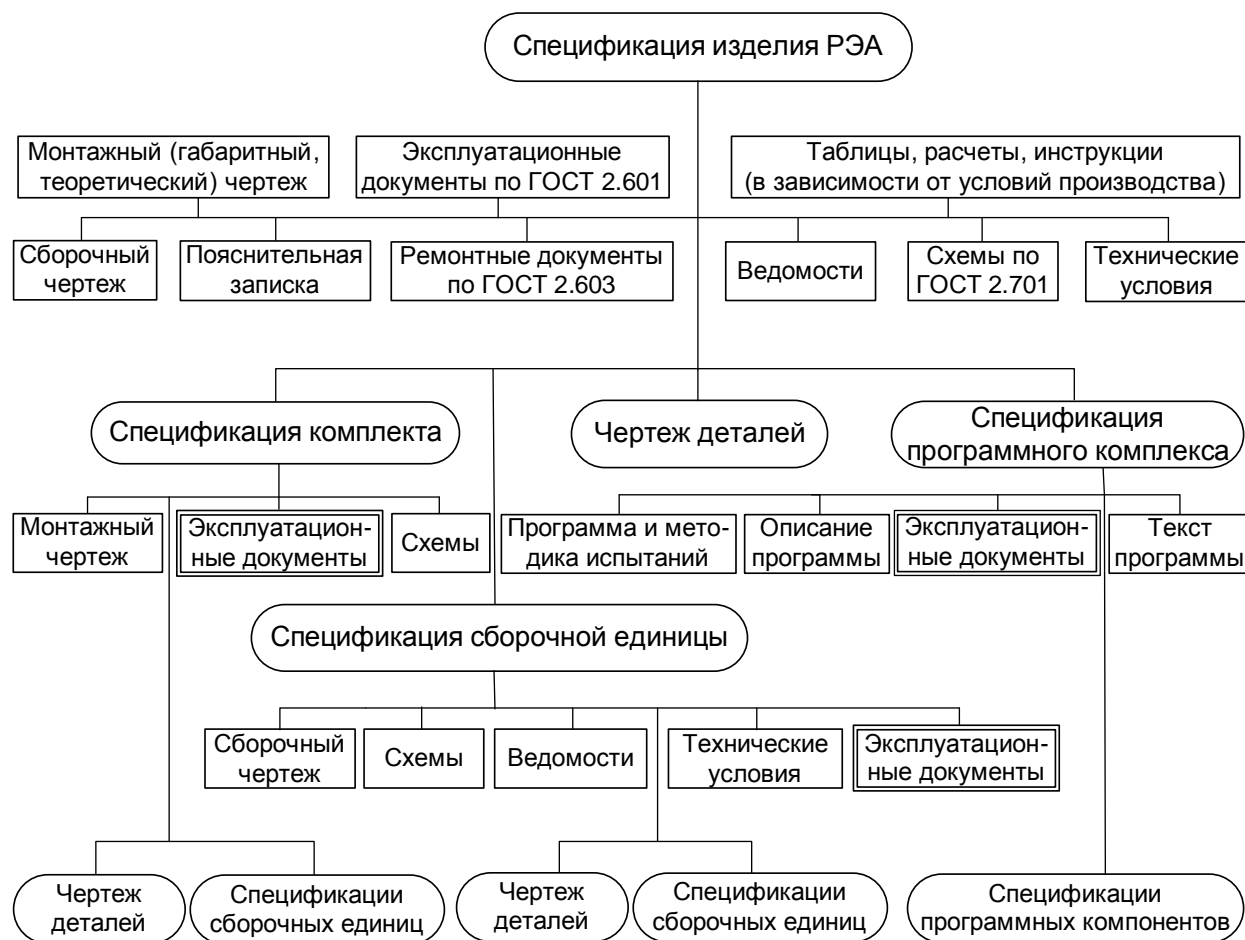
Спецификация изделия РЭА

Монтажный (габаритный, теоретический) чертеж

Эксплуатационные документы по ГОСТ 2.601

Таблицы, расчеты, инструкции (в зависимости от условий производства)

Сборочный чертеж

Пояснительная записка

Ремонтные документы по ГОСТ 2.603

Ведомости

Схемы по ГОСТ 2.701

Технические условия

Спецификация комплекта

Чертеж деталей

Спецификация программного комплекса

Монтажный чертеж

Эксплуатационные документы

Схемы

Программа и методика испытаний

Описание программы

Эксплуатационные документы

Текст программы

Спецификация сборочной единицы

Сборочный чертеж

Схемы

Ведомости

Технические условия

Эксплуатационные документы

Чертеж деталей

Спецификации сборочных единиц

Чертеж деталей

Спецификации сборочных единиц

Спецификации программных компонентов